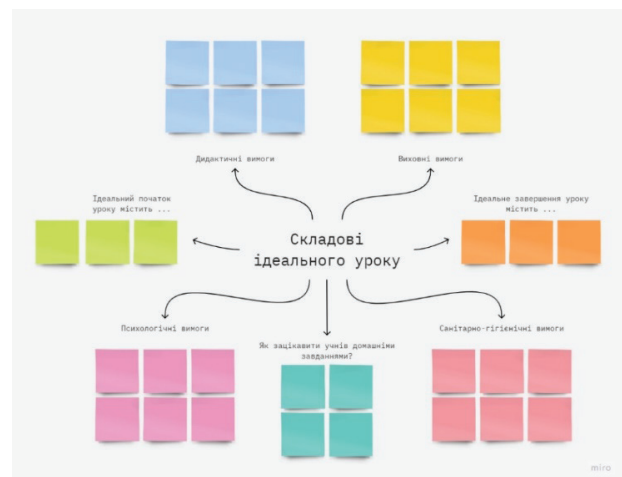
Дидактичні вимоги

Виховні вимоги

Ідеальний початок уроку містить ...

Складові ідеального уроку

Ідеальне завершення уроку містить ...

Психологічні вимоги

Як зацікавити учнів домашніми завданнями?

Санітарно-гігієнічні вимоги

miro